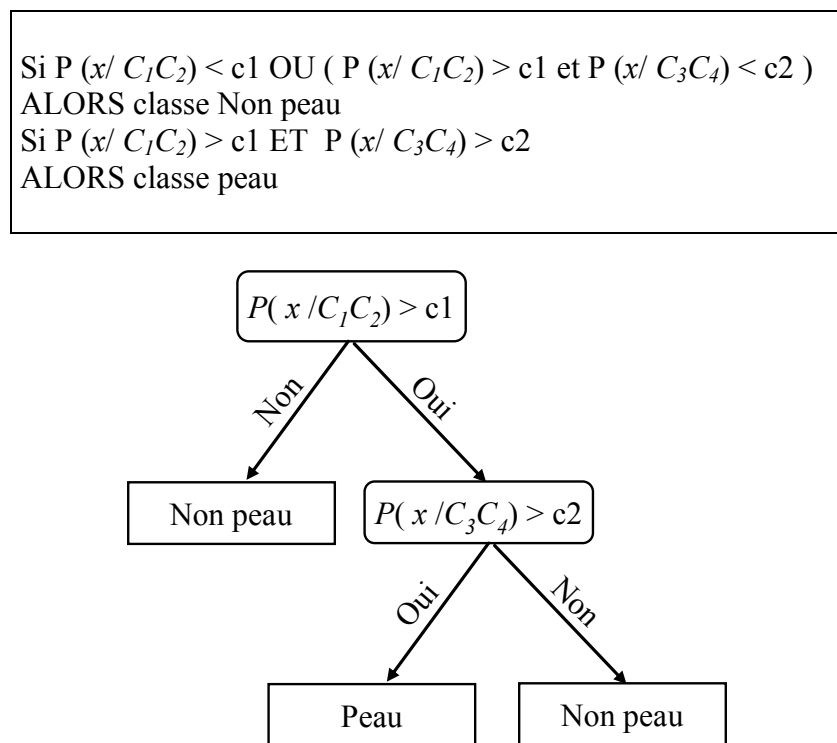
Si P $(x/ C_1C_2)$ < c1 OU ( P $(x/ C_1C_2)$ > c1 et P $(x/ C_3C_4)$ < c2 )
ALORS classe Non peau
Si P $(x/ C_1C_2)$ > c1 ET P $(x/ C_3C_4)$ > c2
ALORS classe peau

$P( x /C_1C_2)$ > c1

Non

Oui

Non peau

$P( x /C_3C_4)$ > c2

Oui

Non

Peau

Non peau